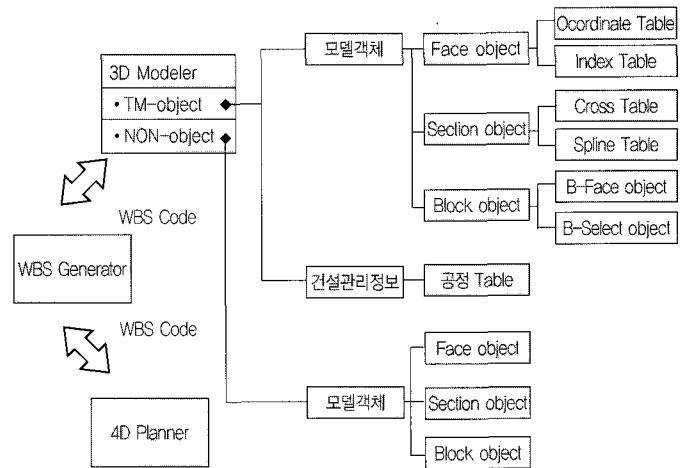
3D Modeler
• TM-object
• NON-object

WBS Code

WBS Generator

WBS Code

4D Planner

모델객체
Face object
Ocordinate Table
Index Table
Section object
Cross Table
Spline Table
Block object
B-Face object
B-Select object

건설관리정보
공정 Table

모델객체
Face object
Section object
Block object